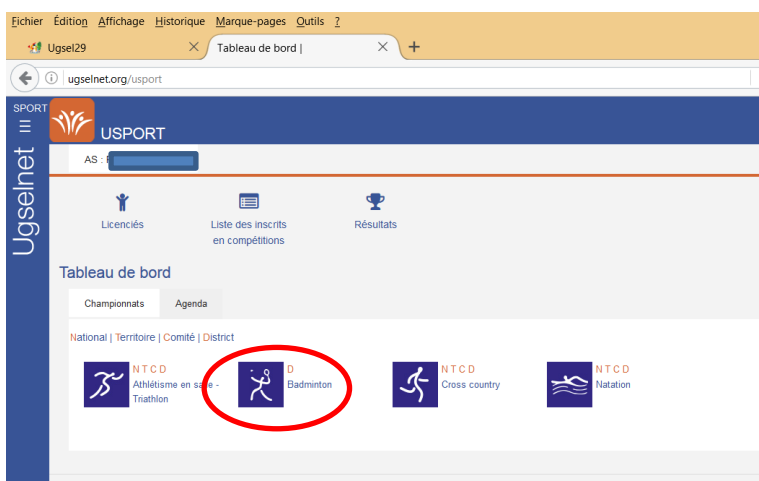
Fichier Édition Affichage Historique Marque-pages Outils ?

Ugsel29

Tableau de bord |

ugselnet.org/usport

SPORT

Ugselnet

USPORT

AS : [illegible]

Licenciés

Liste des inscrits en compétitions

Résultats

Tableau de bord

Championnats

Agenda

National | Territoire | Comité | District

N T C D
Athlétisme en salle - Triathlon

D
Badminton

N T C D
Cross country

N T C D
Natation